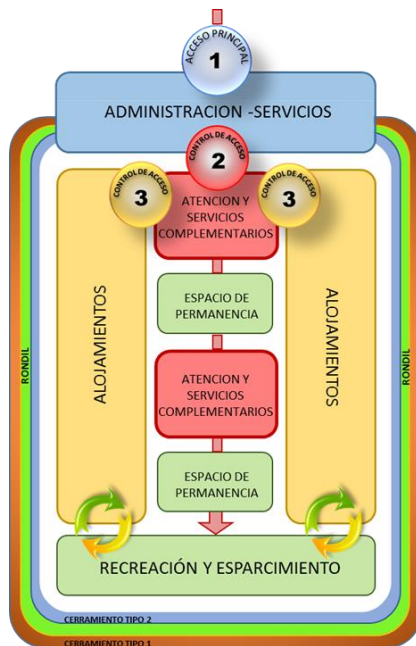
ACCESO PRINCIPAL
1
ADMINISTRACION -SERVICIOS
CONTROL DE ACCESO
2
CONTROL DE ACCESO
3
CONTROL DE ACCESO
3
ATENCION Y SERVICIOS COMPLEMENTARIOS
ALOJAMIENTOS
ESPACIO DE PERMANENCIA
ALOJAMIENTOS
RONDIL
RONDIL
ATENCION Y SERVICIOS COMPLEMENTARIOS
ESPACIO DE PERMANENCIA
RECREACIÓN Y ESPARCIMIENTO
CERRAMIENTO TIPO 2
CERRAMIENTO TIPO 1